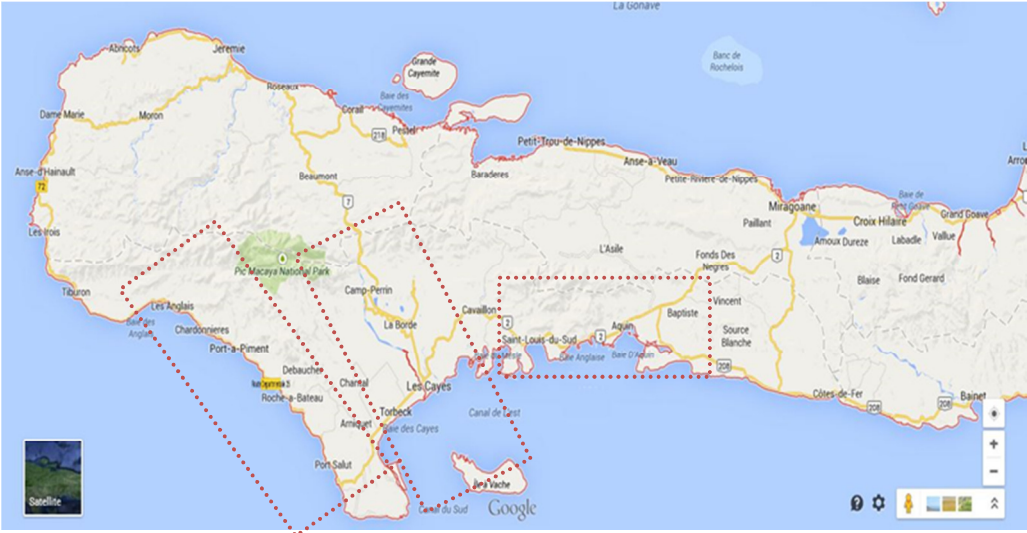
La Gonave
Abricots
Jeremie
Grande Cayemite
Banc de Rochelois
Roseaux
Corail
Baie des Cayemites
Dame Marie
Moron
Pestel
Baradères
Petit-Trou-de-Nippes
Anse-a-Veau
Petite-Riviere-de-Nippes
Anse-d'Hainault
Beaumont
Miragoane
Baie de Petit Goave
Arro
Croix Hilaire
Grand Goave
Les Irois
Paillant
Amoux Dureze
Labadie
Vallue
L'Asile
Fonds Des Negres
Pic Macaya National Park
Camp-Perrin
Blaise
Fond Gerard
Tiburon
Les Anglais
Vincent
Baie des Anglais
Cavaillon
Baptiste
Chardonnieres
La Borde
Saint-Louis-du-Sud
Aquin
Source Blanche
Port-a-Piment
Baie d'Aquin
Debauche
Chantal
Les Cayes
Roche-a-Bateau
Torbeck
Canal de l'est
Côtes-de-Fer
Bainet
Amiquet
Baie des Cayes
Port Salut
Île à Vache
Canal du Sud
Satellite
Google
72
2
7
2
204
2
208
208